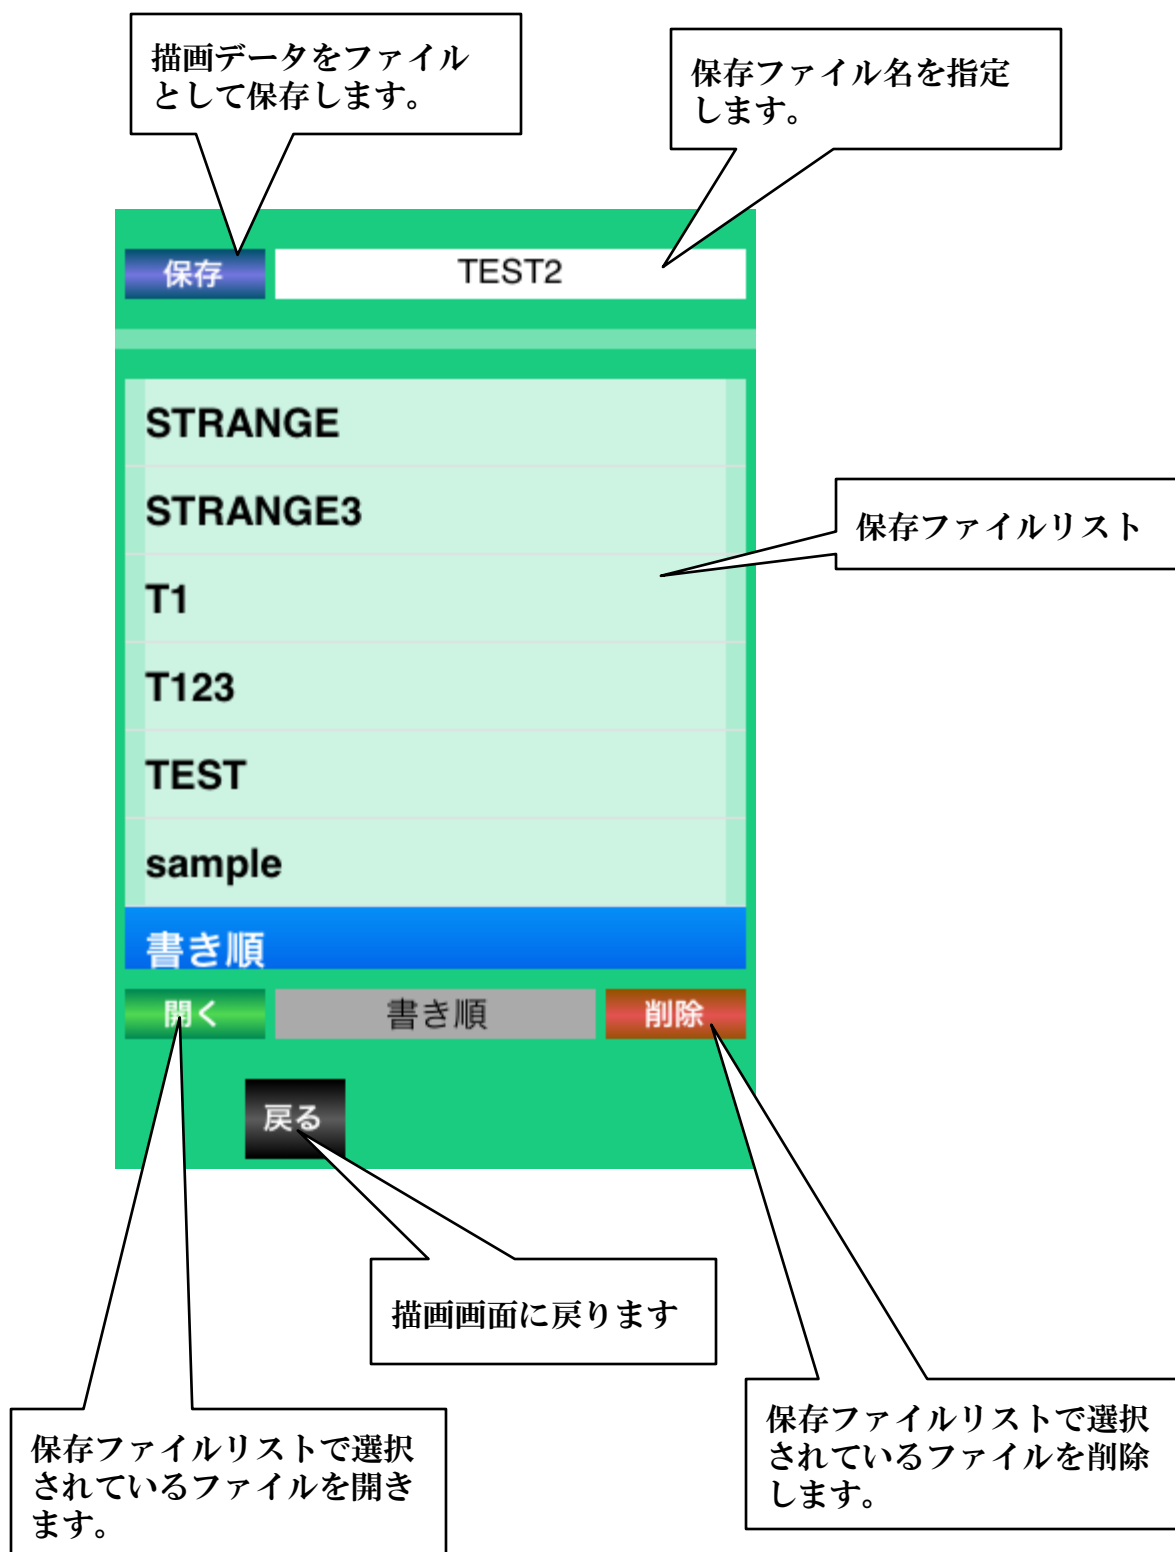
描画データをファイルとして保存します。

保存ファイル名を指定します。

保存

TEST2

STRANGE

STRANGE3

T1

T123

TEST

sample

書き順

保存ファイルリスト

開く

書き順

削除

戻る

描画画面に戻ります

保存ファイルリストで選択されているファイルを開きます。

保存ファイルリストで選択されているファイルを削除します。